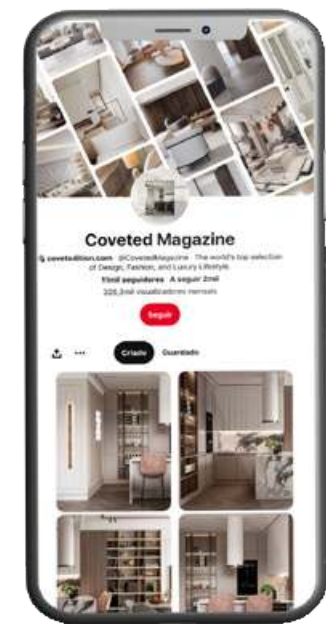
Coveted Magazine

covetedition.com · @CovetedMagazine · The world's top selection of Design, Fashion, and Luxury Lifestyle

11mil seguidores · A seguir 2mil

320,3mil visualizações mensais

Seguir

Criado Guardado